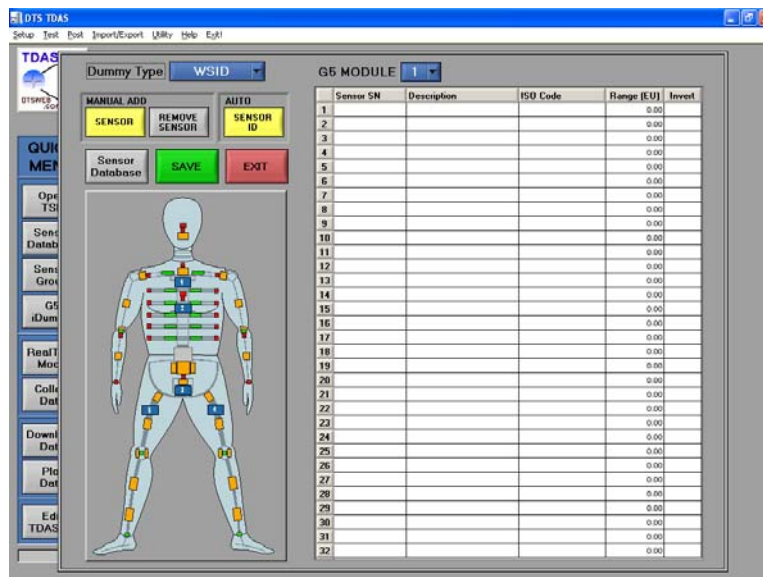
DTS TDAS

Setup Test Post Import/Export Utility Help Exit

TDAS

DTSWEB.COM

QUI
MEN

Ope
TSI

Sens
Datab

Sens
Grou

G5
iDum

RealT
Moc

Coll
Dat

Downl
Dat

Plo
Dat

Edi
TDAS

Dummy Type WSID

G5 MODULE 1

MANUAL ADD

SENSOR

REMOVE SENSOR

AUTO

SENSOR ID

Sensor Database

SAVE

EXIT

| | Sensor SN | Description | ISO Code | Range (EU) | Invert |
|---|---|---|---|---|---|
| 1 | | | | 0.00 | |
| 2 | | | | 0.00 | |
| 3 | | | | 0.00 | |
| 4 | | | | 0.00 | |
| 5 | | | | 0.00 | |
| 6 | | | | 0.00 | |
| 7 | | | | 0.00 | |
| 8 | | | | 0.00 | |
| 9 | | | | 0.00 | |
| 10 | | | | 0.00 | |
| 11 | | | | 0.00 | |
| 12 | | | | 0.00 | |
| 13 | | | | 0.00 | |
| 14 | | | | 0.00 | |
| 15 | | | | 0.00 | |
| 16 | | | | 0.00 | |
| 17 | | | | 0.00 | |
| 18 | | | | 0.00 | |
| 19 | | | | 0.00 | |
| 20 | | | | 0.00 | |
| 21 | | | | 0.00 | |
| 22 | | | | 0.00 | |
| 23 | | | | 0.00 | |
| 24 | | | | 0.00 | |
| 25 | | | | 0.00 | |
| 26 | | | | 0.00 | |
| 27 | | | | 0.00 | |
| 28 | | | | 0.00 | |
| 29 | | | | 0.00 | |
| 30 | | | | 0.00 | |
| 31 | | | | 0.00 | |
| 32 | | | | 0.00 | |